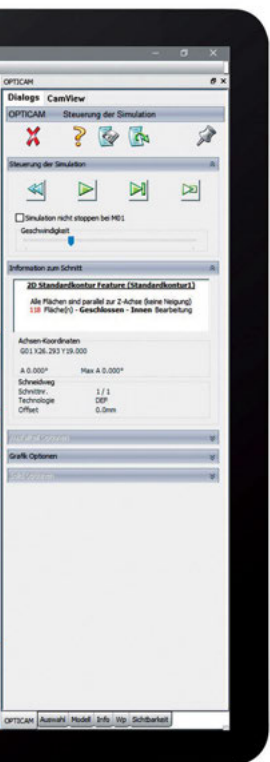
OPTICAM

Dialogs CamView

OPTICAM Steuerung der Simulation

Steuerung der Simulation

Simulation nicht stoppen bei M01

Geschwindigkeit

Information zum Schnitt

2D Standardkontur Feature (Standardkontur1)

Alle Flächen sind parallel zur Z-Achse (keine Neigung)
118 Fläche(n) - Geschlossen - Innen Bearbeitung

Achsen-Koordinaten
G01 X26.293 Y19.000

A 0.000° Max A 0.000°

Schneidweg
Schnittnr. 1 / 1
Technologie DEF
Offset 0.0mm

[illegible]

Grafik Optionen

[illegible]

OPTICAM Auswahl Modell Info Wp Sichtbarkeit